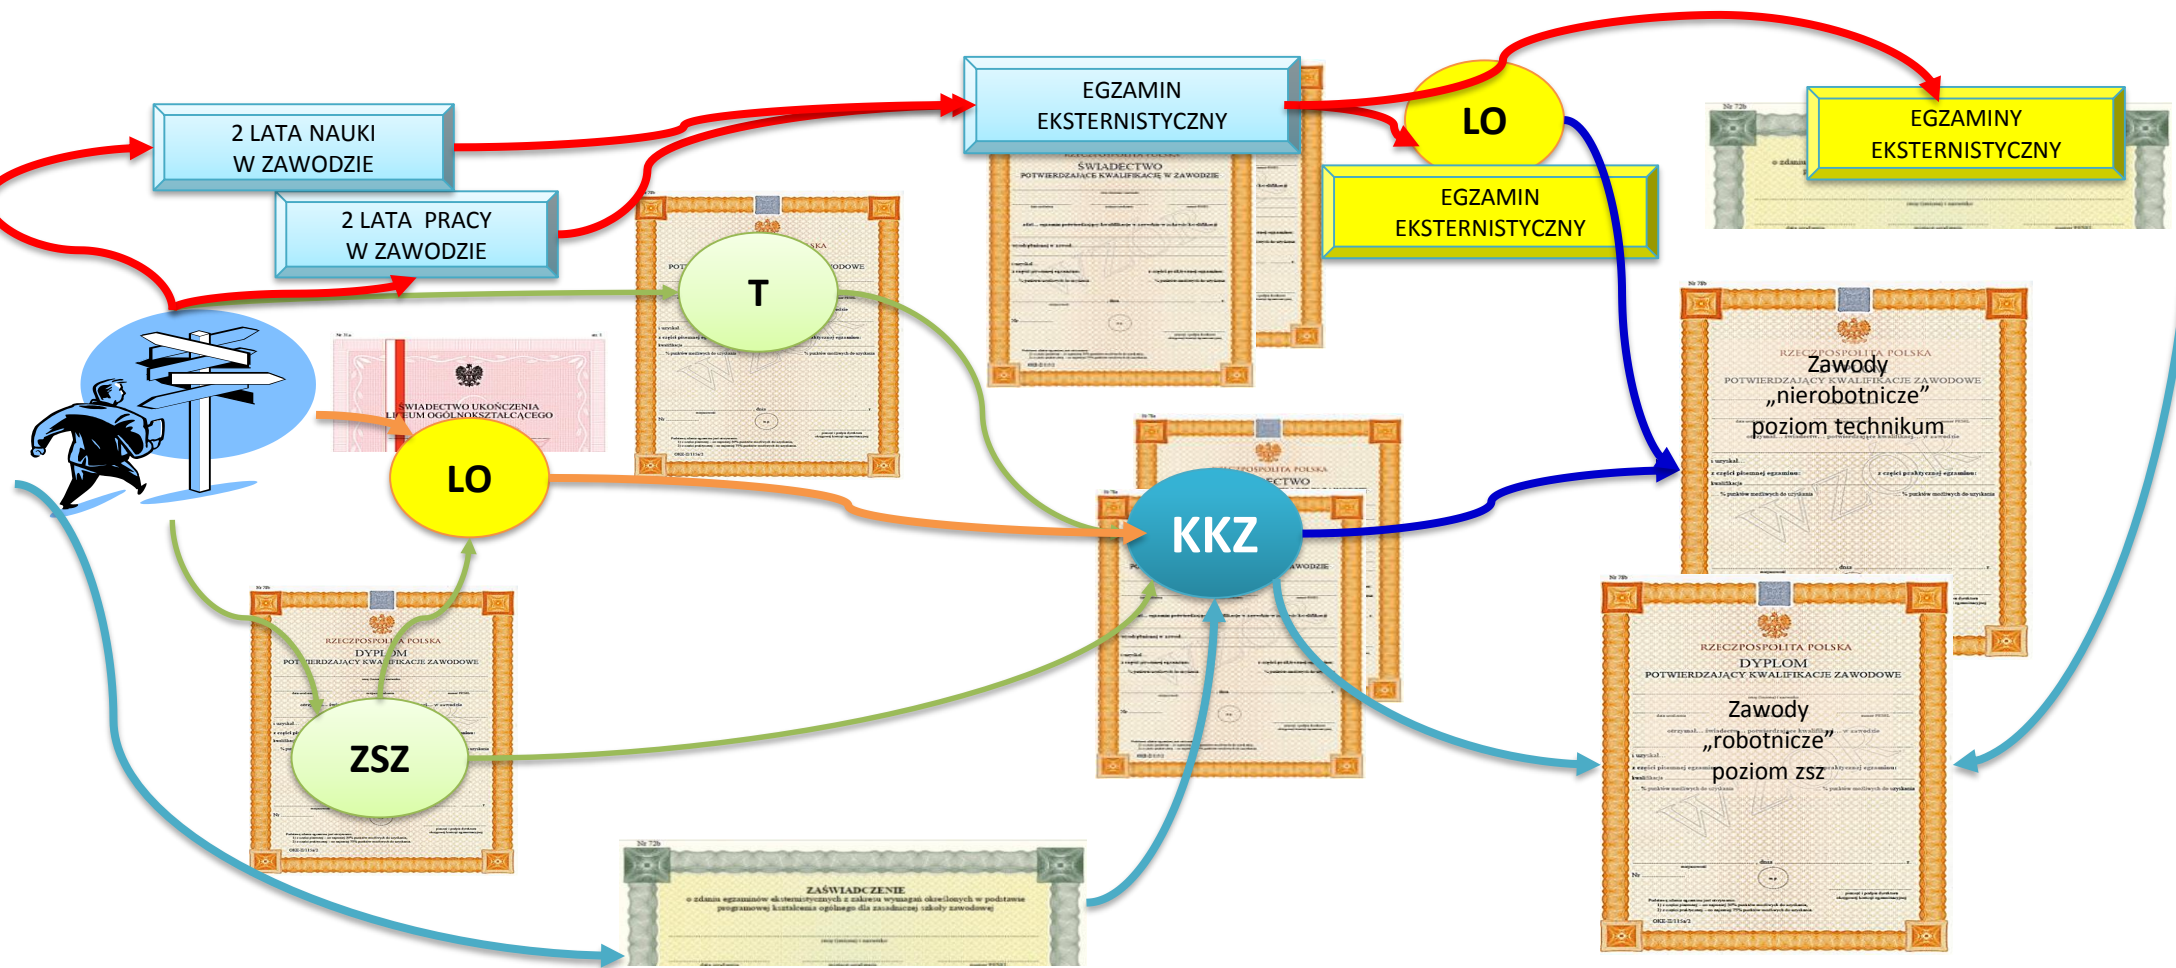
2 LATA NAUKI W ZAWODZIE

2 LATA PRACY W ZAWODZIE

EGZAMIN EKSTERNISTYCZNY

LO

EGZAMIN EKSTERNISTYCZNY

EGZAMINY EKSTERNISTYCZNY

T

ŚWIADECTWO UKOŃCZENIA LICEUM OGÓLNOKSZTAŁCĄCEGO

LO

KKZ

RZECZPOSPOLITA POLSKA
Zawody „nierobotnicze” poziom technikum

ZSZ

RZECZPOSPOLITA POLSKA
DYPLOM
POTWIERDZAJĄCY KWALIFIKACJE ZAWODOWE

RZECZPOSPOLITA POLSKA
DYPLOM
POTWIERDZAJĄCY KWALIFIKACJE ZAWODOWE
Zawody „robotnicze” poziom zsz

ZAŚWIADCZENIE
o zdaniu egzaminów eksternistycznych z zakresu wymagań określonych w podstawie programowej kształcenia ogólnego dla zasadniczej szkoły zawodowej

ŚWIADECTWO
POTWIERDZAJĄCE KWALIFIKACJĘ W ZAWODZIE